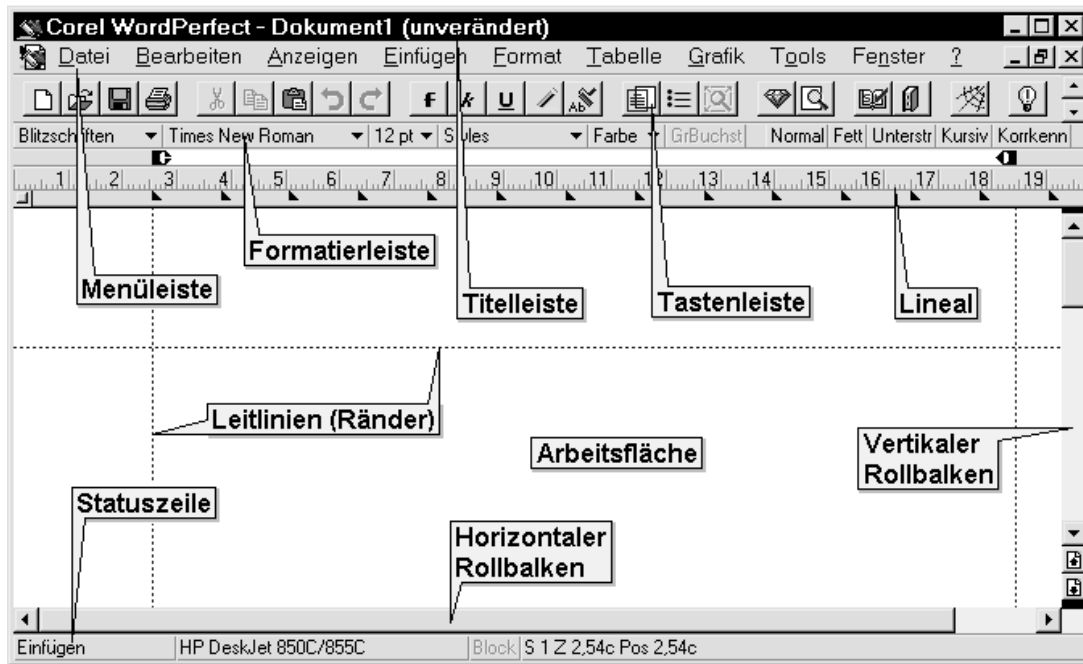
Corel WordPerfect - Dokument1 (unverändert)

Datei Bearbeiten Anzeigen Einfügen Format Tabelle Grafik Tools Fenster ?

Blitzschriften | Times New Roman | 12 pt | Styles | Farbe | GrBuchst | Normal | Fett | Unterstr | Kursiv | Korrkenn

1 2 3 4 5 6 7 8 9 10 11 12 13 14 15 16 17 18 19

Formatierleiste

Menüleiste

Titelleiste

Tastenleiste

Lineal

Leitlinien (Ränder)

Arbeitsfläche

Vertikaler Rollbalken

Statuszeile

Horizontaler Rollbalken

Einfügen | HP DeskJet 850C/855C | Block | S 1 Z 2,54c Pos 2,54c